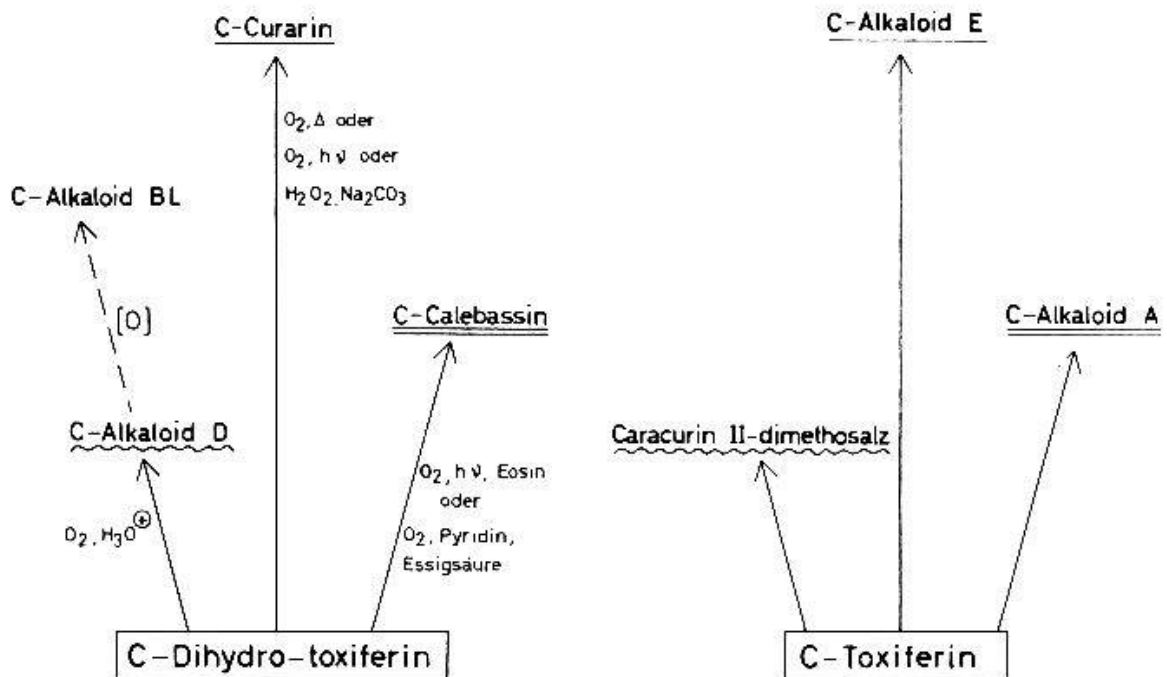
C-Curarin

C-Alkaloid E

$O_2$, $\Delta$ oder
$O_2$, $h\nu$ oder
$H_2O_2$, $Na_2CO_3$

C-Alkaloid BL

[O]

C-Calebassin

C-Alkaloid A

C-Alkaloid D

Caracurin II-dimethosalz

$O_2$, $h\nu$, Eosin oder
$O_2$, Pyridin, Essigsäure

$O_2$, $H_3O^{\oplus}$

C-Dihydro-toxiferin

C-Toxiferin